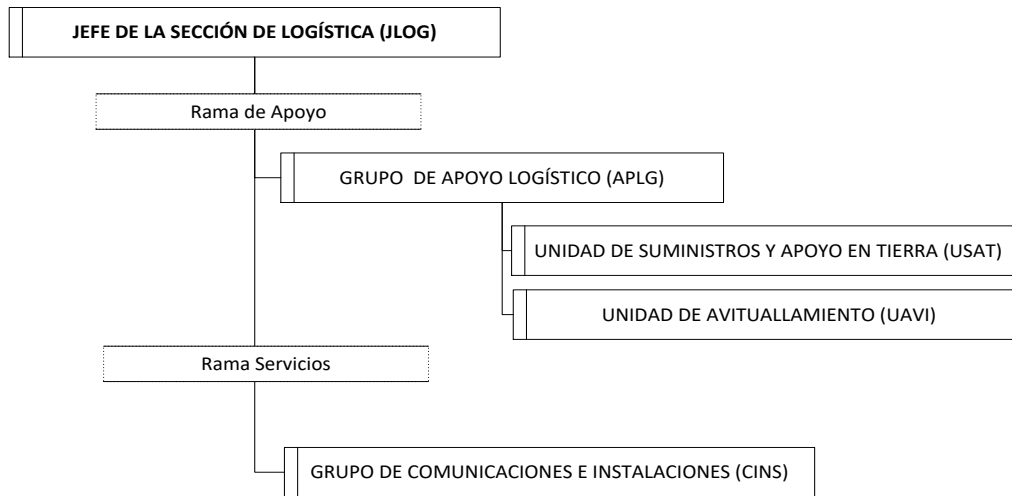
JEFE DE LA SECCIÓN DE LOGÍSTICA (JLOG)

Rama de Apoyo

GRUPO DE APOYO LOGÍSTICO (APLG)

UNIDAD DE SUMINISTROS Y APOYO EN TIERRA (USAT)

UNIDAD DE AVITUALLAMIENTO (UAVI)

Rama Servicios

GRUPO DE COMUNICACIONES E INSTALACIONES (CINS)